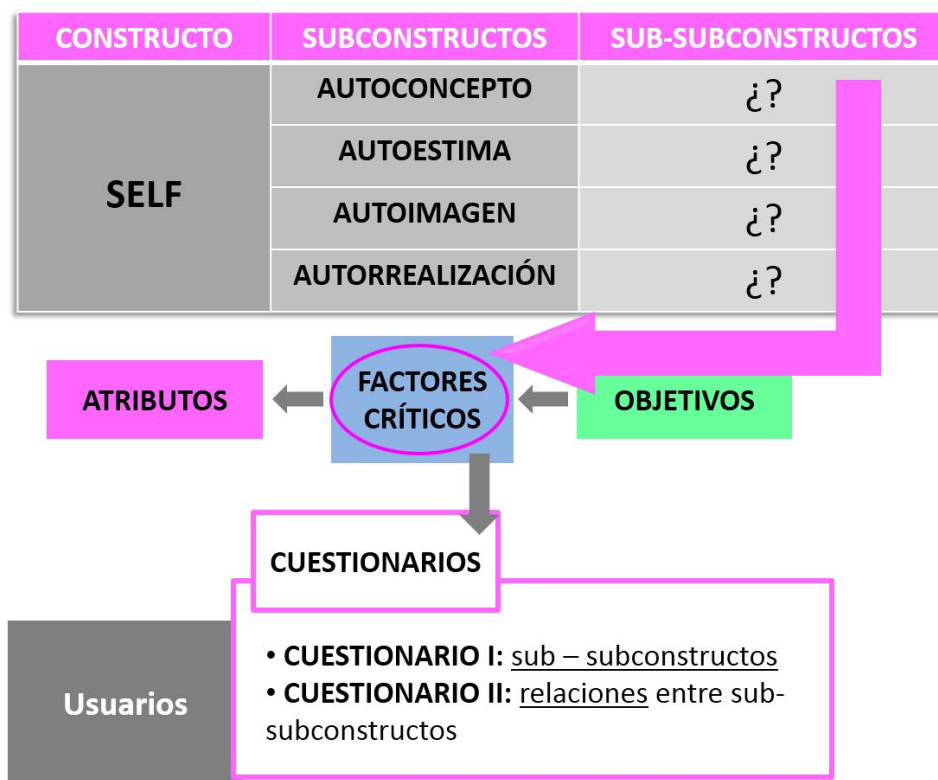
| CONSTRUCTO | SUBCONSTRUCTOS | SUB-SUBCONSTRUCTOS |
|---|---|---|
| SELF | AUTOCONCEPTO | ¿? |
| | AUTOESTIMA | ¿? |
| | AUTOIMAGEN | ¿? |
| | AUTORREALIZACIÓN | ¿? |

ATRIBUTOS

FACTORES CRÍTICOS

OBJETIVOS

CUESTIONARIOS

Usuarios

• **CUESTIONARIO I:** sub – subconstructos
• **CUESTIONARIO II:** relaciones entre sub-subconstructos